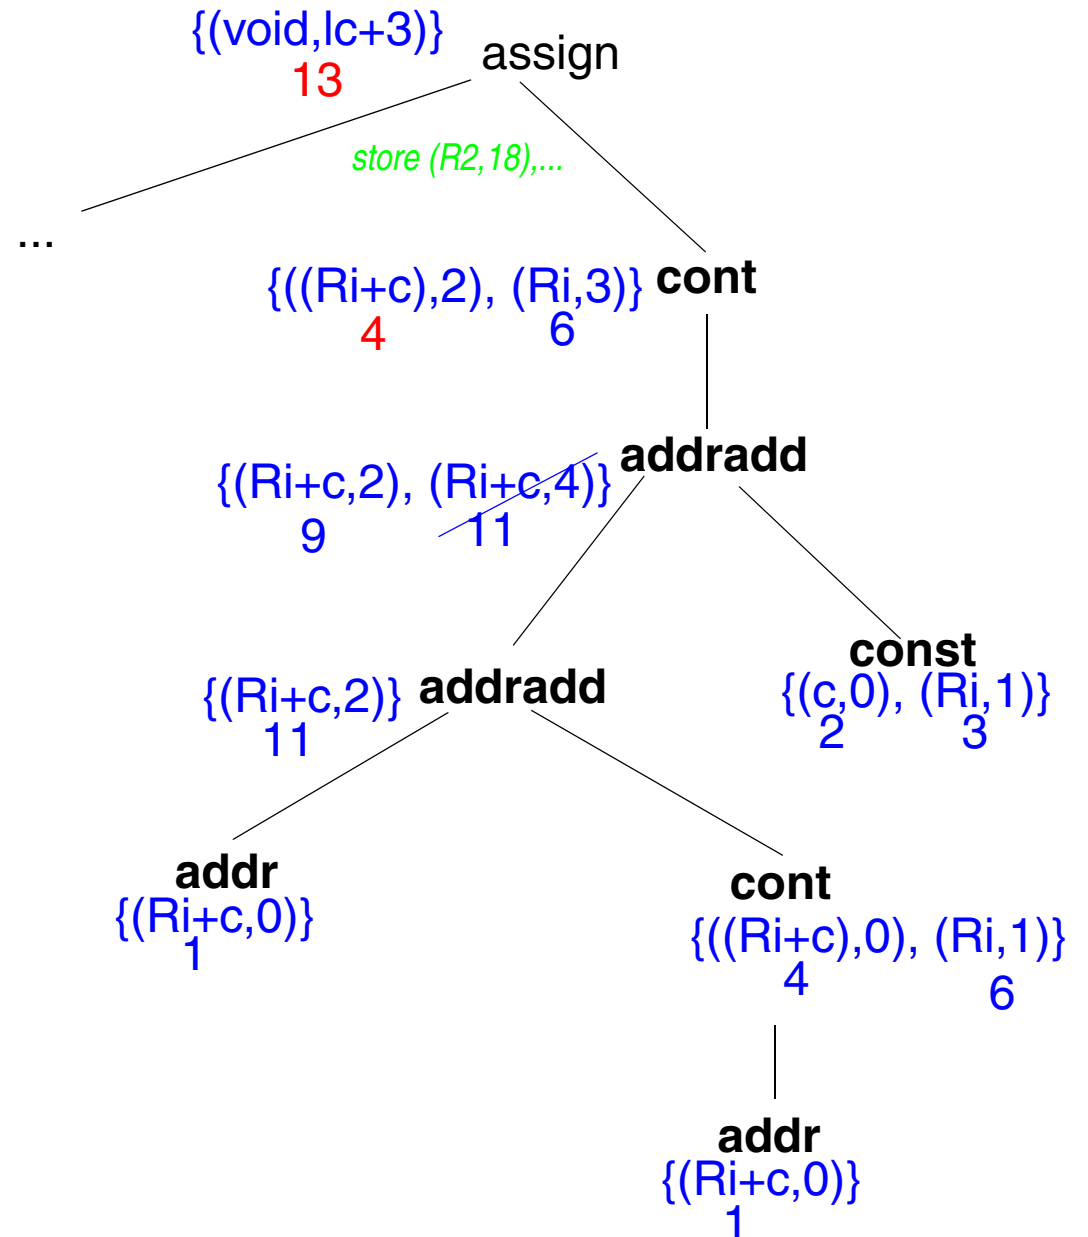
{(void,lc+3)}
13
assign

store (R2,18),...

...

{((Ri+c),2), (Ri,3)}
4 6
cont

{(Ri+c,2), (Ri+c,4)}
9 11
addradd

{(Ri+c,2)}
11
addradd

const
{(c,0), (Ri,1)}
2 3

addr
{(Ri+c,0)}
1

cont
{((Ri+c),0), (Ri,1)}
4 6

addr
{(Ri+c,0)}
1